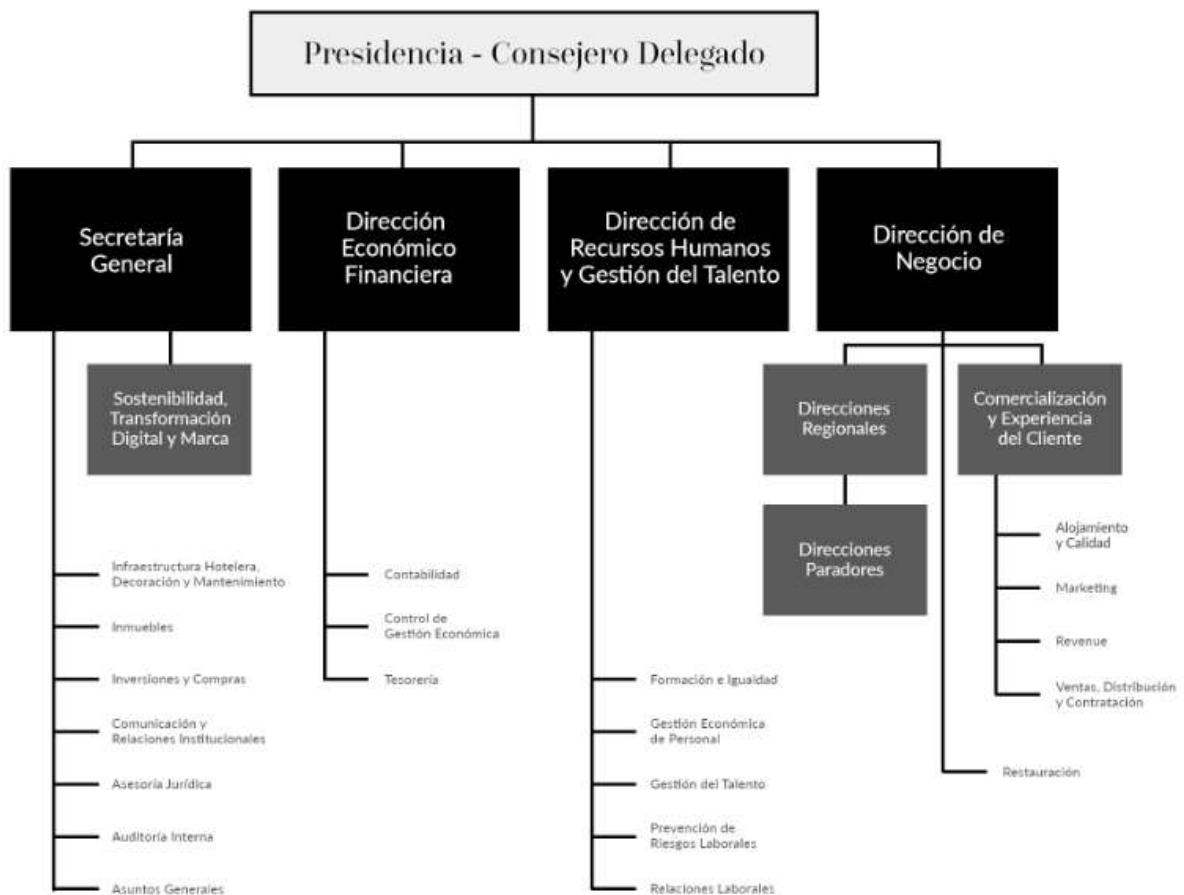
Presidencia - Consejero Delegado

Secretaría General

Sostenibilidad, Transformación Digital y Marca

Infraestructura Hotelera, Decoración y Mantenimiento

Inmuebles

Inversiones y Compras

Comunicación y Relaciones Institucionales

Asesoría Jurídica

Auditoría Interna

Asuntos Generales

Dirección Económico Financiera

Contabilidad

Control de Gestión Económica

Tesorería

Dirección de Recursos Humanos y Gestión del Talento

Formación e Igualdad

Gestión Económica de Personal

Gestión del Talento

Prevención de Riesgos Laborales

Relaciones Laborales

Dirección de Negocio

Direcciones Regionales

Direcciones Paradores

Comercialización y Experiencia del Cliente

Alojamiento y Calidad

Marketing

Revenue

Ventas, Distribución y Contratación

Restauración